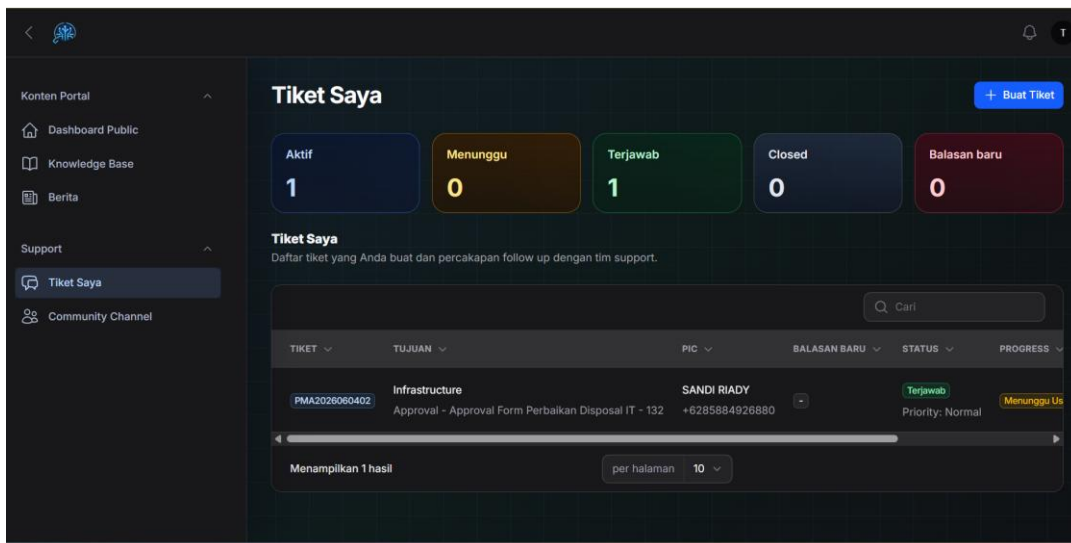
T

Konten Portal
Dashboard Public
Knowledge Base
Berita

Support
Tiket Saya
Community Channel

Tiket Saya

+ Buat Tiket

Aktif
1

Menunggu
0

Terjawab
1

Closed
0

Balasan baru
0

Tiket Saya
Daftar tiket yang Anda buat dan percakapan follow up dengan tim support.

Cari

| TIKET | TUJUAN | PIC | BALASAN BARU | STATUS | PROGRESS |
|---|---|---|---|---|---|
| PMA2026060402 | Infrastructure Approval - Approval Form Perbaikan Disposal IT - 132 | SANDI RIADY +6285884926880 | - | Terjawab Priority: Normal | Menunggu Us |

Menampilkan 1 hasil

per halaman 10